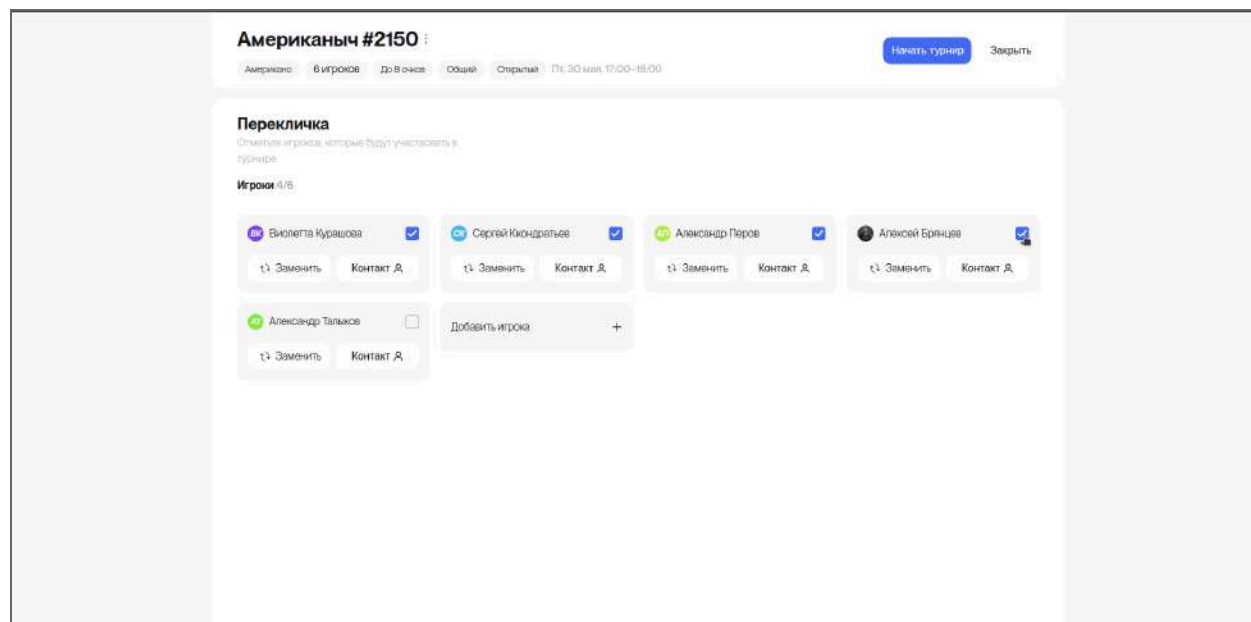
Американыч #2150

Американо 6 игроков До 8 очков Общий Открытый Пт, 30 мая, 17:00–18:00

Начать турнир Закрыть

Перекличка

Отметьте игроков, которые будут участвовать в турнире

Игроки 4/6

ВК Виолетта Курашова
Заменить Контакт

СК Сергей Кондратьев
Заменить Контакт

АП Александр Перов
Заменить Контакт

Алексей Брянцев
Заменить Контакт

АТ Александр Тальков
Заменить Контакт

Добавить игрока +